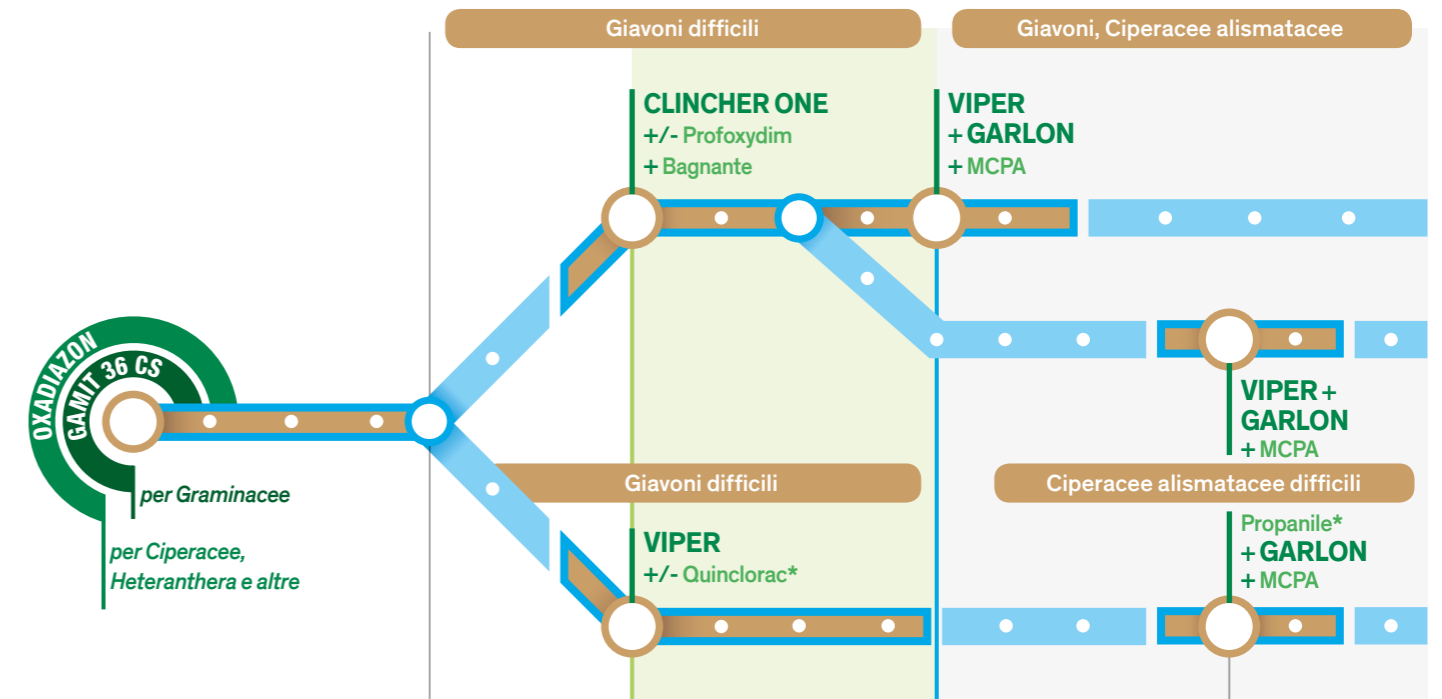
Giavoni difficili

Giavoni, Ciperacee alismatacee

CLINCHER ONE
+/- Profoxydim
+ Bagnante

VIPER
+ GARLON
+ MCPA

OXADIAZON
GAMIT 36 CS

VIPER +
GARLON
+ MCPA

per Graminacee

per Ciperacee, Heteranthera e altre

Giavoni difficili

Ciperacee alismatacee difficili

VIPER
+/- Quinclorac*

Propanile*
+ GARLON
+ MCPA